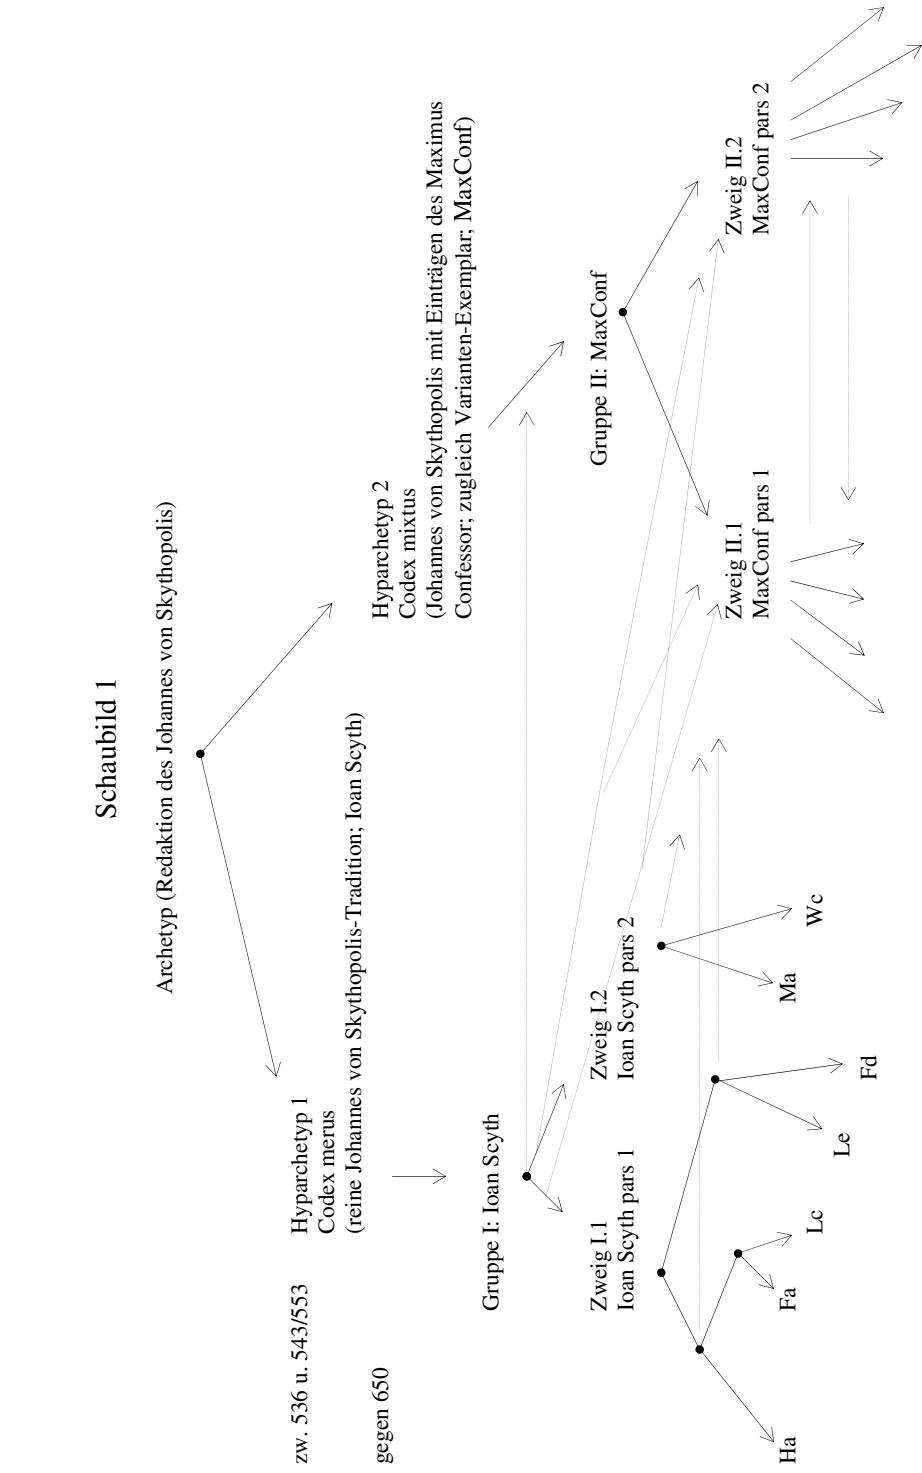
Schaubild 1

Archetyp (Redaktion des Johannes von Skythopolis)

zw. 536 u. 543/553

Hyparchetyp 1
Codex merus
(reine Johannes von Skythopolis-Tradition; Ioan Scyth)

Hyparchetyp 2
Codex mixtus
(Johannes von Skythopolis mit Einträgen des Maximus Confessor; zugleich Varianten-Exemplar; MaxConf)

gegen 650

Gruppe I: Ioan Scyth

Gruppe II: MaxConf

Zweig I.1
Ioan Scyth pars 1

Zweig I.2
Ioan Scyth pars 2

Zweig II.1
MaxConf pars 1

Zweig II.2
MaxConf pars 2

Ha

Fa

Lc

Le

Fd

Ma

Wc